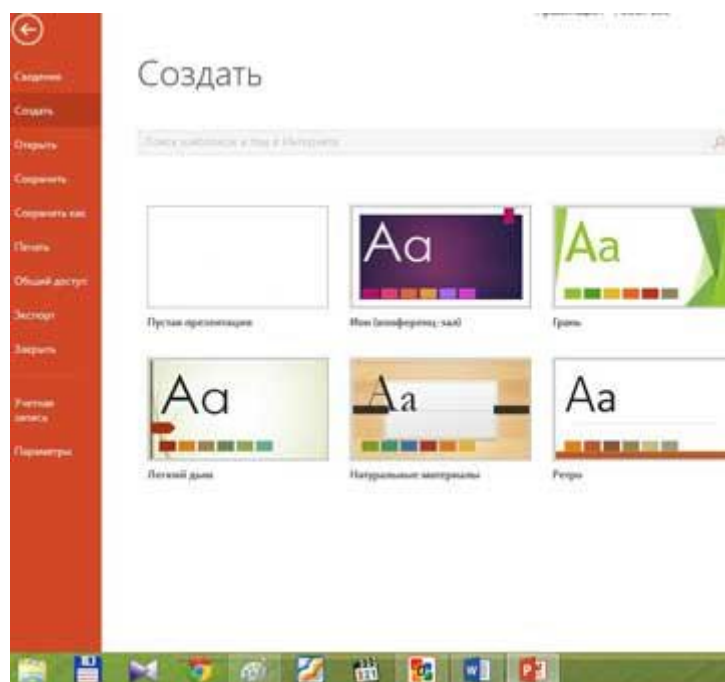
Сведения
Создать
Открыть
Сохранить
Сохранить как
Печать
Общий доступ
Экспорт
Закрыть
Учетная запись
Параметры

Создать

Поиск шаблонов и тем в Интернете

Aa
Aa
Aa
Aa
Aa

Пустая презентация
Ион (конференц-зал)
Грань
Легкий дым
Натуральные материалы
Ретро